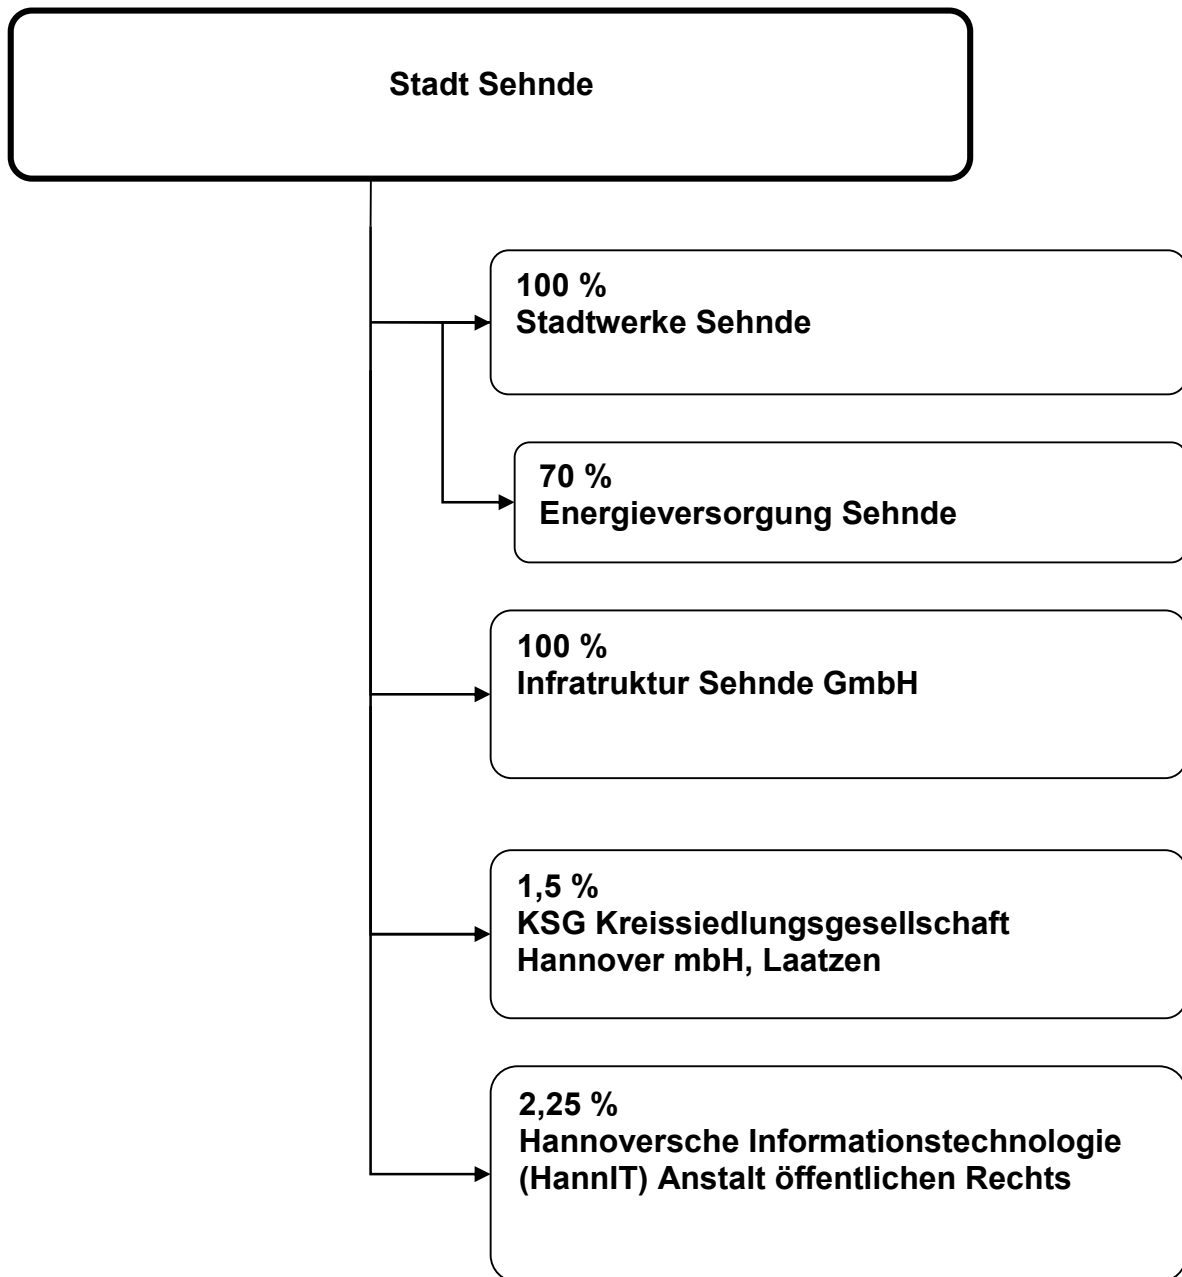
Stadt Sehnde

100 %
Stadtwerke Sehnde

70 %
Energieversorgung Sehnde

100 %
Infratruktur Sehnde GmbH

1,5 %
KSG Kreissiedlungsgesellschaft Hannover mbH, Laatzen

2,25 %
Hannoversche Informationstechnologie (HannIT) Anstalt öffentlichen Rechts